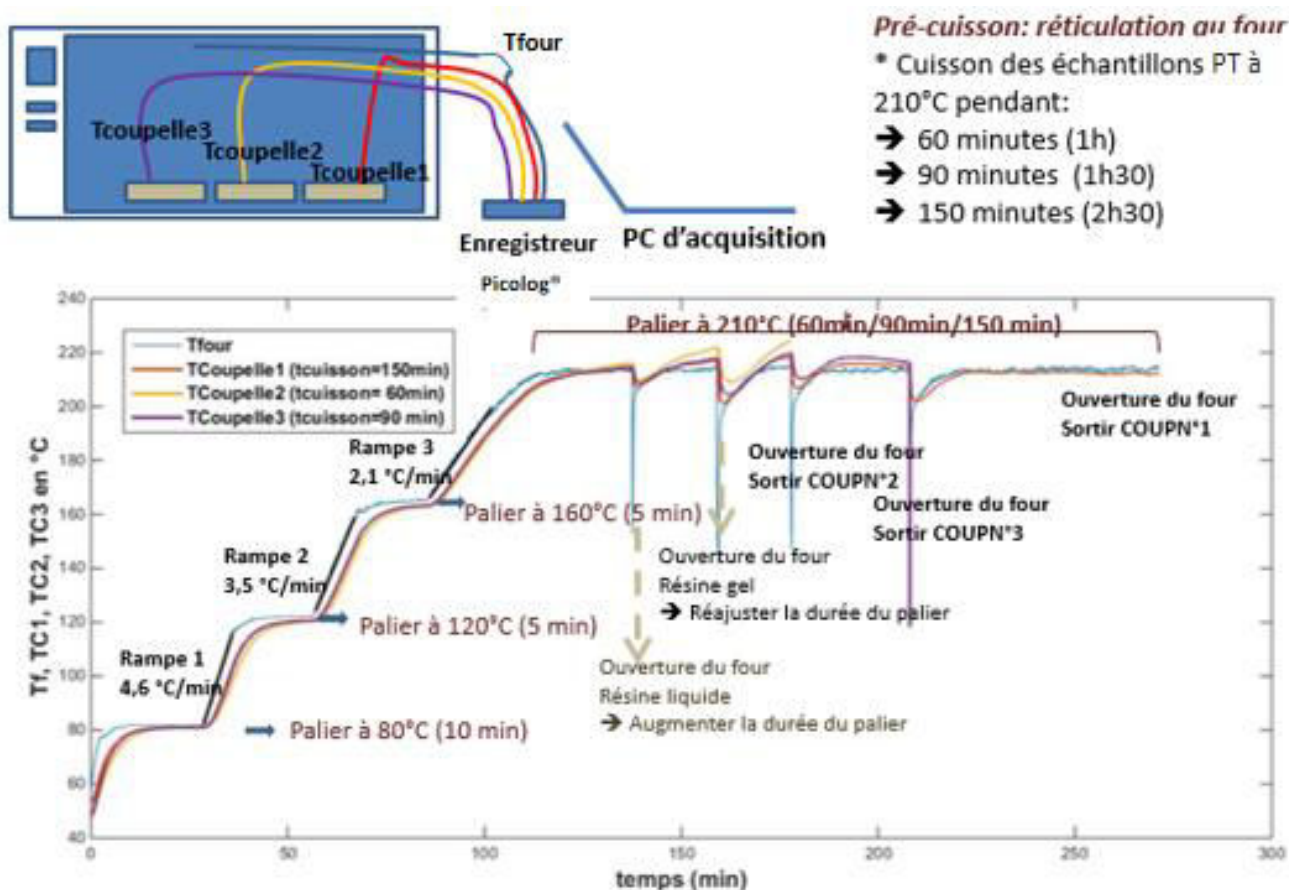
Tfour

Tcoupelle3

Tcoupelle2

Tcoupelle1

Enregistreur

Picolog®

PC d'acquisition

Pré-cuisson: réticulation au four

* Cuisson des échantillons PT à 210°C pendant:
→ 60 minutes (1h)
→ 90 minutes (1h30)
→ 150 minutes (2h30)

Tfour
TCoupelle1 (tcuisson=150min)
TCoupelle2 (tcuisson= 60min)
TCoupelle3 (tcuisson=90 min)

Palier à 210°C (60min/90min/150 min)

Rampe 3
2,1 °C/min

Palier à 160°C (5 min)

Rampe 2
3,5 °C/min

Palier à 120°C (5 min)

Rampe 1
4,6 °C/min

Palier à 80°C (10 min)

Ouverture du four
Sortir COUPN°1

Ouverture du four
Sortir COUPN°2

Ouverture du four
Sortir COUPN°3

Ouverture du four
Résine gel
→ Réajuster la durée du palier

Ouverture du four
Résine liquide
→ Augmenter la durée du palier

Tf, TC1, TC2, TC3 en °C

240
220
200
180
160
140
120
100
80
60
40

0
50
100
150
200
250
300

temps (min)